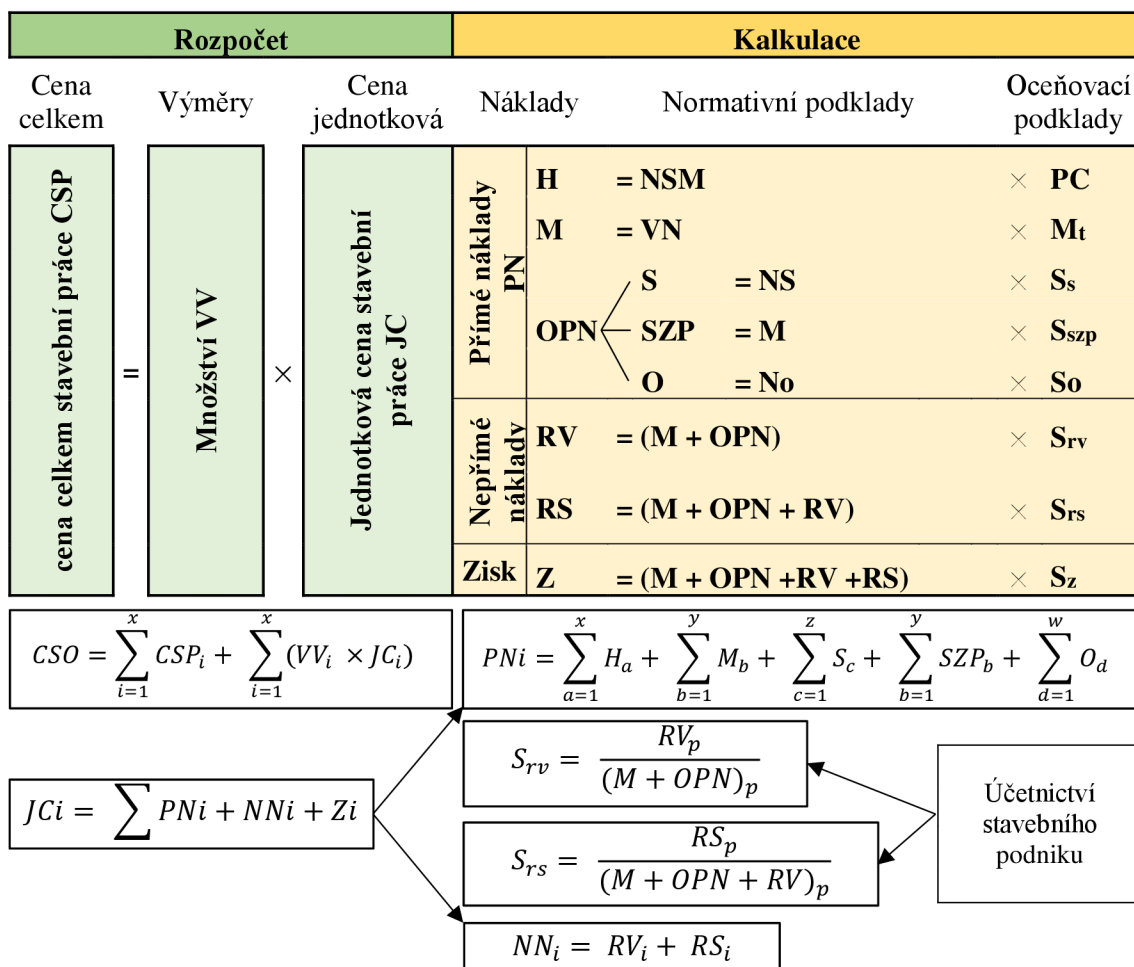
Rozpočet

Kalkulace

Cena celkem

Výměry

Cena jednotková

Náklady

Normativní podklady

Oceňovací podklady

cena celkem stavební práce CSP

=

Množství VV

×

Jednotková cena stavební práce JC

Přímé náklady PN

H = NSM × PC

M = VN × $M_t$

OPN

S = NS × $S_s$

SZP = M × $S_{szp}$

O = No × So

Nepřímé náklady

RV = (M + OPN) × $S_{rv}$

RS = (M + OPN + RV) × $S_{rs}$

Zisk

Z = (M + OPN +RV +RS) × $S_z$

$CSO = \sum_{i=1}^{x} CSP_i + \sum_{i=1}^{x} (VV_i \times JC_i)$

$PNi = \sum_{a=1}^{x} H_a + \sum_{b=1}^{y} M_b + \sum_{c=1}^{z} S_c + \sum_{b=1}^{y} SZP_b + \sum_{d=1}^{w} O_d$

$S_{rv} = \frac{RV_p}{(M + OPN)_p}$

$JCi = \sum PNi + NNi + Zi$

Účetnictví stavebního podniku

$S_{rs} = \frac{RS_p}{(M + OPN + RV)_p}$

$NN_i = RV_i + RS_i$